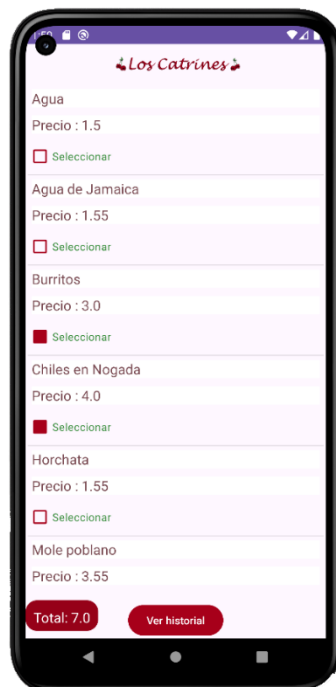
Los Catrines

Agua

Precio : 1.5

Seleccionar

Agua de Jamaica

Precio : 1.55

Seleccionar

Burritos

Precio : 3.0

Seleccionar

Chiles en Nogada

Precio : 4.0

Seleccionar

Horchata

Precio : 1.55

Seleccionar

Mole poblano

Precio : 3.55

Total: 7.0

Ver historial